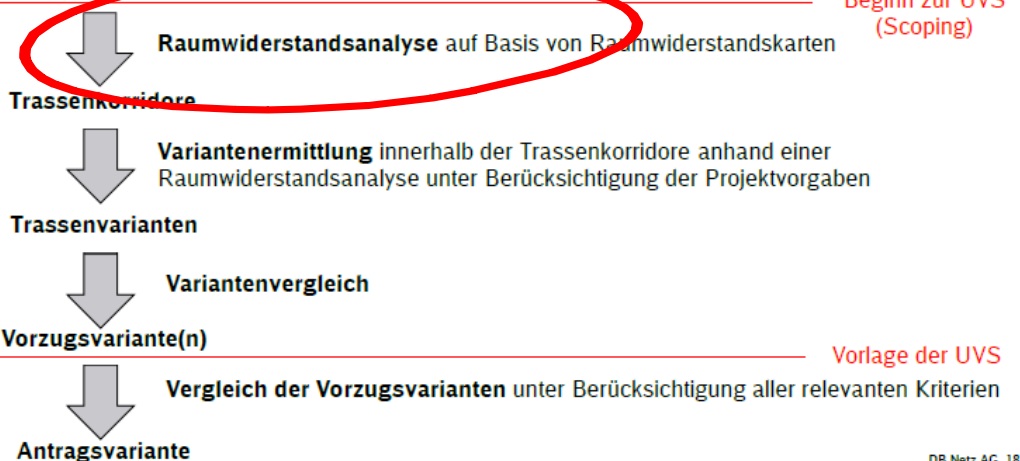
Beginn zur UVS (Scoping)

Raumwiderstandsanalyse auf Basis von Raumwiderstandskarten

Trassenkorridore

Variantenermittlung innerhalb der Trassenkorridore anhand einer Raumwiderstandsanalyse unter Berücksichtigung der Projektvorgaben

Trassenvarianten

Variantenvergleich

Vorzugsvariante(n)

Vorlage der UVS

Vergleich der Vorzugsvarianten unter Berücksichtigung aller relevanten Kriterien

Antragsvariante

DB Netz AG 18